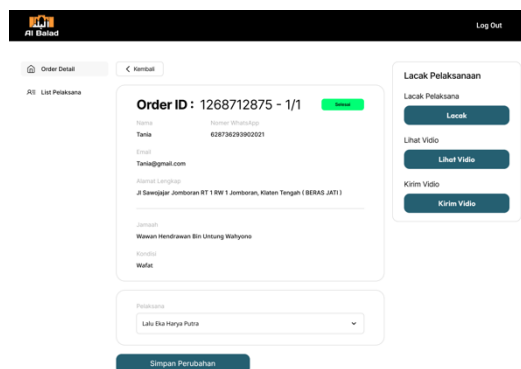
Al Balad

Log Out

Order Detail

List Pelaksana

Kembali

Order ID : 1268712875 - 1/1

Selesai

Nama
Tania

Nomer WhatsApp
628736293902021

Email
Tania@gmail.com

Alamat Lengkap
Jl Sawojajar Jomboran RT 1 RW 1 Jomboran, Klaten Tengah ( BERAS JATI )

Jenazah
Wawan Hendrawan Bin Untung Wahyono

Kondisi
Wafat

Pelaksana
Lalu Eka Harya Putra

Simpan Perubahan

Lacak Pelaksanaan

Lacak Pelaksana
Lacak

Lihat Vidio
Lihat Vidio

Kirim Vidio
Kirim Vidio